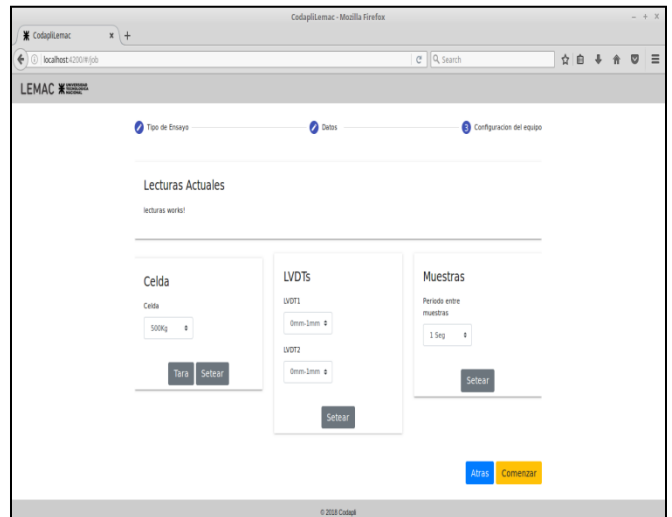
CodapliLemac - Mozilla Firefox

CodapliLemac × +

localhost:4200/#/job

Search

LEMAC

Tipo de Ensayo

Datos

3 Configuracion del equipo

Lecturas Actuales

lecturas works!

Celda

Celda

500Kg

Tara Setear

LVDTs

LVDT1

0mm-1mm

LVDT2

0mm-1mm

Setear

Muestras

Periodo entre muestras

1 Seg

Setear

Atras Comenzar

© 2018 Codapli